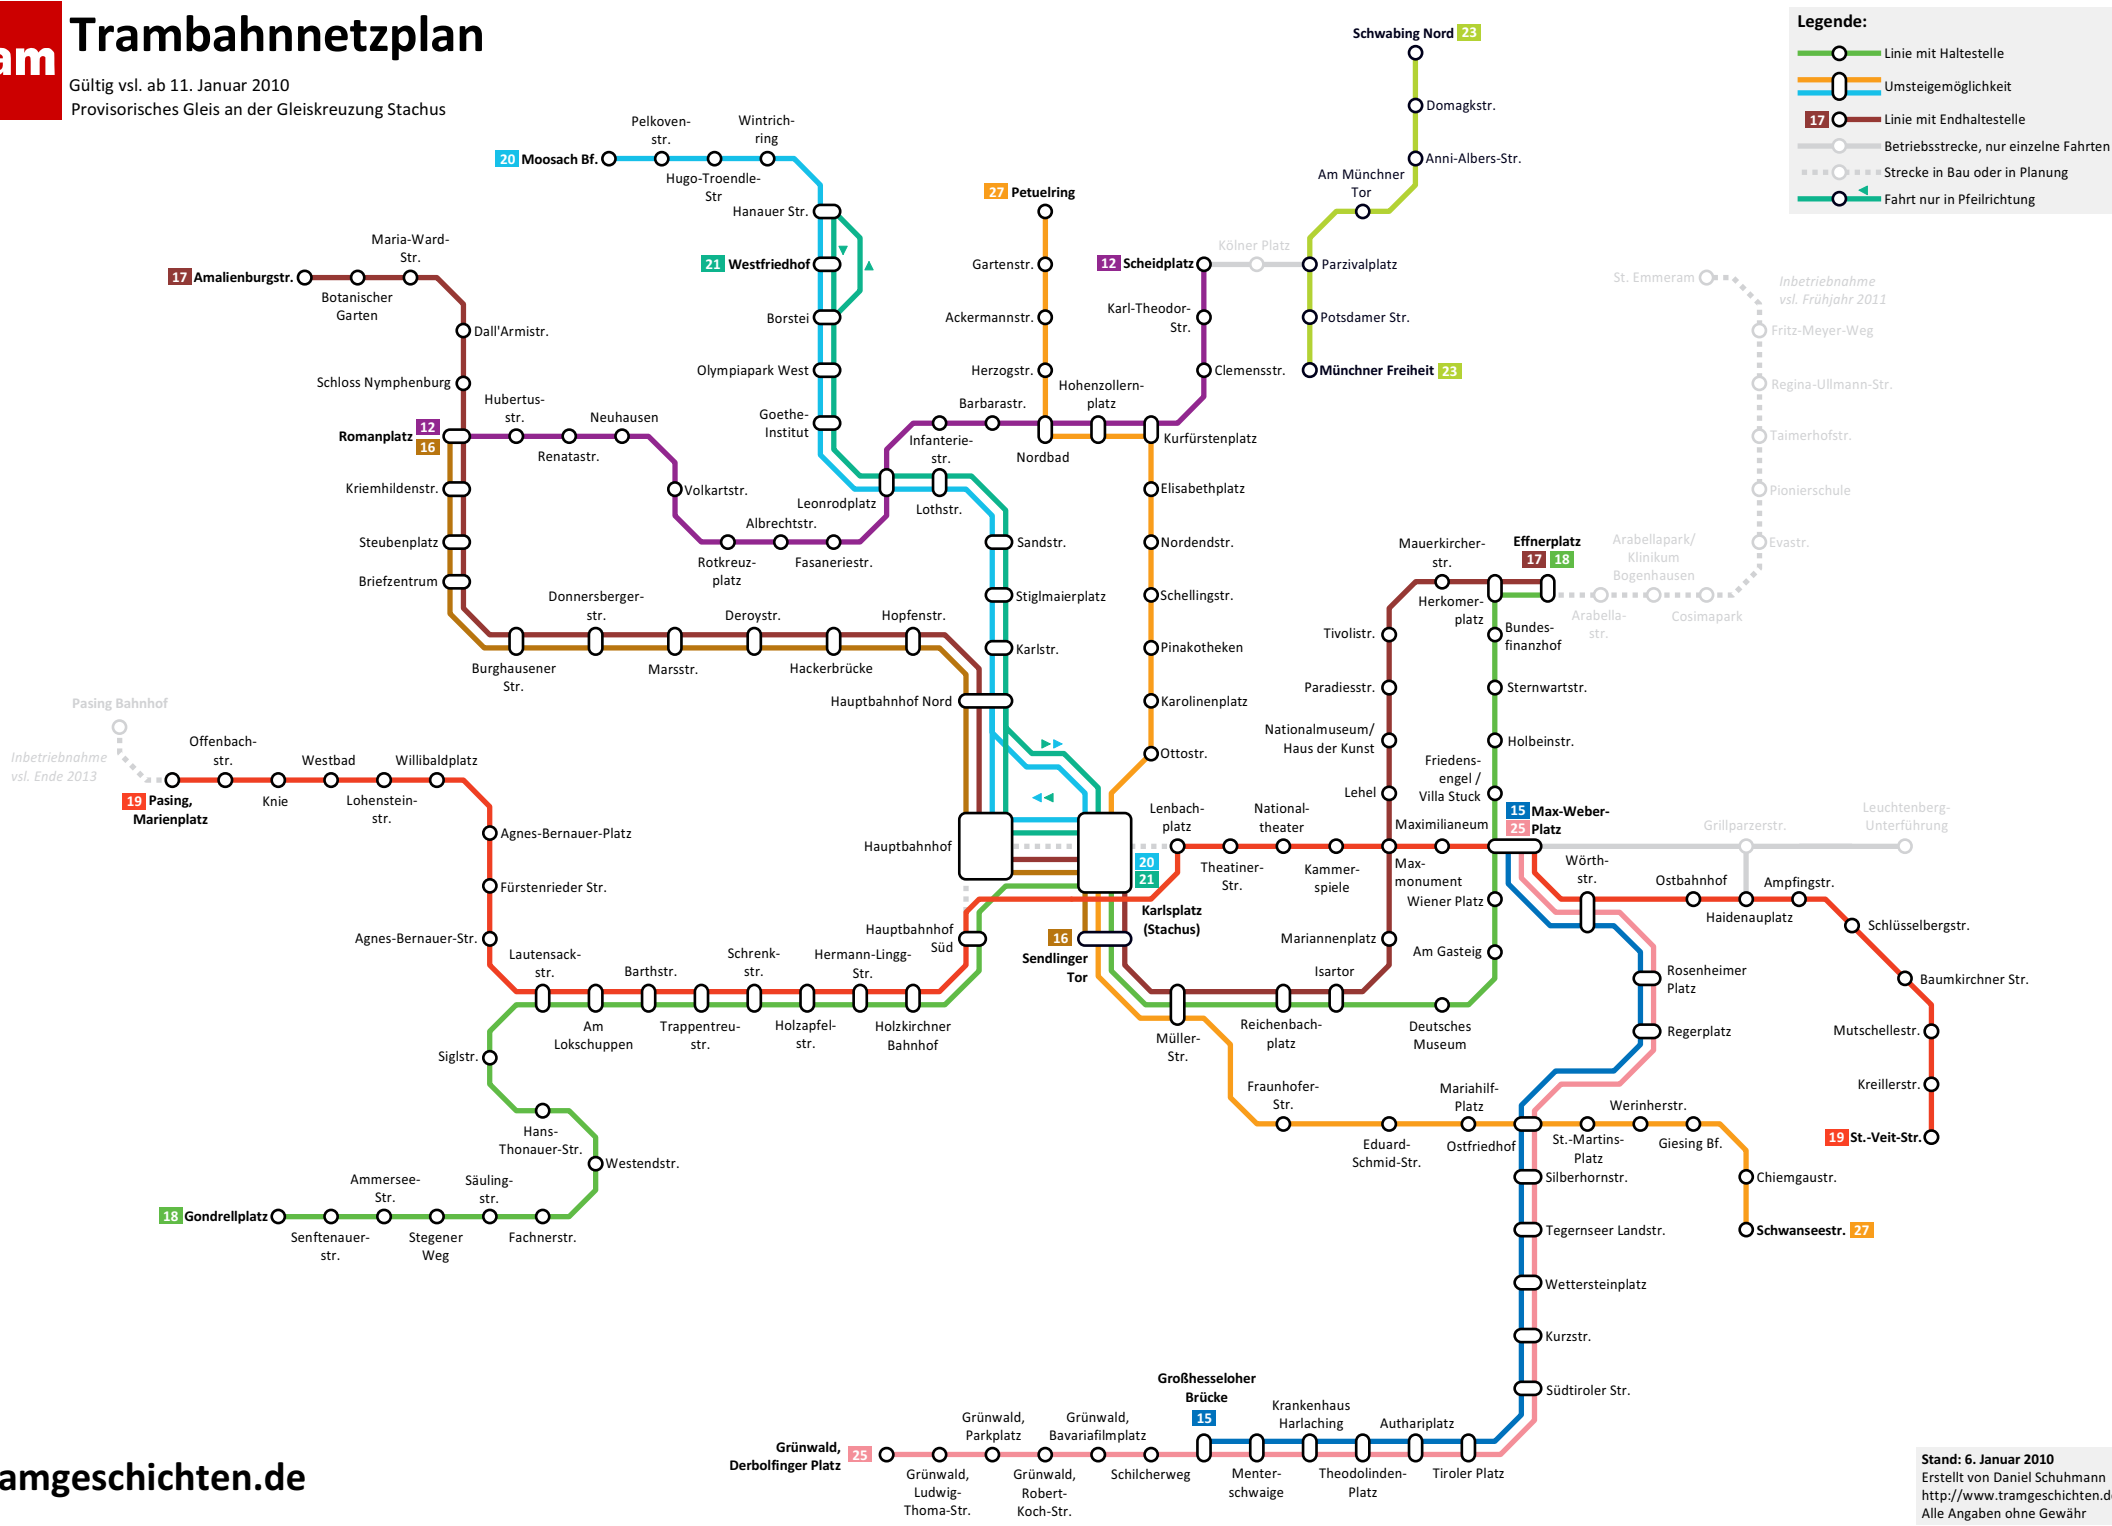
am Trambahnnetzplan

Gültig vsl. ab 11. Januar 2010
Provisorisches Gleis an der Gleiskreuzung Stachus

Legende:
Linie mit Haltestelle
Umsteigemöglichkeit
17 Linie mit Endhaltestelle
Betriebsstrecke, nur einzelne Fahrten
Strecke in Bau oder in Planung
Fahrt nur in Pfeilrichtung

Schwabing Nord 23
Domagkstr.
Anni-Albers-Str.
Am Münchner Tor
Kölner Platz
Parzivalplatz
Potsdamer Str.
Münchner Freiheit 23
St. Emmeram
Inbetriebnahme vsl. Frühjahr 2011
Fritz-Meyer-Weg
Regina-Ullmann-Str.
Taimerhofstr.
Pionierschule
Evastr.
Arabellapark/ Klinikum Bogenhausen
Arabella-str.
Cosimapark
Effnerplatz 17 18
Mauerkircher-str.
Herkomer-platz
Bundes-finanzhof
Sternwartstr.
Holbeinstr.
Friedens-engel / Villa Stuck
15 Max-Weber-25 Platz
Tivolistr.
Paradiesstr.
Nationalmuseum/ Haus der Kunst
Lehel
Maximilianeum
Grillparzerstr.
Leuchtenberg-Unterführung
Wörth-str.
Ostbahnhof
Ampfingstr.
Haidenauplatz
Schlüsselbergstr.
Baumkirchner Str.
Mutschellestr.
Kreillerstr.
19 St.-Veit-Str.
Max-monument
Wiener Platz
Mariannenplatz
Am Gasteig
Isartor
Rosenheimer Platz
Regerplatz
Deutsches Museum
Reichenbach-platz
Müller-Str.
Fraunhofer-Str.
Eduard-Schmid-Str.
Mariahilf-Platz
Ostfriedhof
Werinherstr.
St.-Martins-Platz
Giesing Bf.
Chiemgaustr.
Schwanseestr. 27
Silberhornstr.
Tegernseer Landstr.
Wettersteinplatz
Kurzstr.
Südtiroler Str.
Großhesseloher Brücke 15
Krankenhaus Harlaching
Authariplatz
Tiroler Platz
Theodolinden-Platz
Menter-schwaige
Schilcherweg
Grünwald, Bavariafilmplatz
Grünwald, Parkplatz
Grünwald, Derbolfinger Platz 25
Grünwald, Ludwig-Thoma-Str.
Grünwald, Robert-Koch-Str.
20 Moosach Bf.
Pelkoven-str.
Wintrich-ring
Hugo-Troendle-Str
Hanauer Str.
21 Westfriedhof
Borstei
Olympiapark West
Goethe-Institut
27 Petuelring
Gartenstr.
Ackermannstr.
Herzogstr.
12 Scheidplatz
Karl-Theodor-Str.
Clemensstr.
Hohenzollern-platz
Barbarastr.
Kurfürstenplatz
Infanterie-str.
Nordbad
Elisabethplatz
Nordendstr.
Schellingstr.
Pinakotheken
Karolinenplatz
Ottostr.
Leonrodplatz
Lothstr.
Sandstr.
Stiglmaierplatz
Karlstr.
Hauptbahnhof Nord
Hauptbahnhof
Lenbach-platz
National-theater
Theatiner-Str.
Kammer-spiele
20 21 Karlsplatz (Stachus)
Hauptbahnhof Süd
16 Sendlinger Tor
17 Amalienburgstr.
Botanischer Garten
Maria-Ward-Str.
Dall'Armistr.
Schloss Nymphenburg
Hubertus-str.
Neuhausen
Romanplatz 12 16
Renatastr.
Volkartstr.
Kriemhildenstr.
Steubenplatz
Briefzentrum
Albrechtstr.
Rotkreuz-platz
Fasaneriestr.
Donnersberger-str.
Deroystr.
Hopfenstr.
Burghausener Str.
Marsstr.
Hackerbrücke
Pasing Bahnhof
Inbetriebnahme vsl. Ende 2013
Offenbach-str.
Westbad
Willibaldplatz
19 Pasing, Marienplatz
Knie
Lohenstein-str.
Agnes-Bernauer-Platz
Fürstenrieder Str.
Agnes-Bernauer-Str.
Lautensack-str.
Barthstr.
Schrenk-str.
Hermann-Lingg-Str.
Am Lokschuppen
Trappentreu-str.
Holzapfel-str.
Holzkirchner Bahnhof
Siglstr.
Hans-Thonauer-Str.
Westendstr.
Ammersee-Str.
Säuling-str.
18 Gondrellplatz
Senftenauer-str.
Stegener Weg
Fachnerstr.

amgeschichten.de

Stand: 6. Januar 2010
Erstellt von Daniel Schuhmann
http://www.tramgeschichten.d
Alle Angaben ohne Gewähr